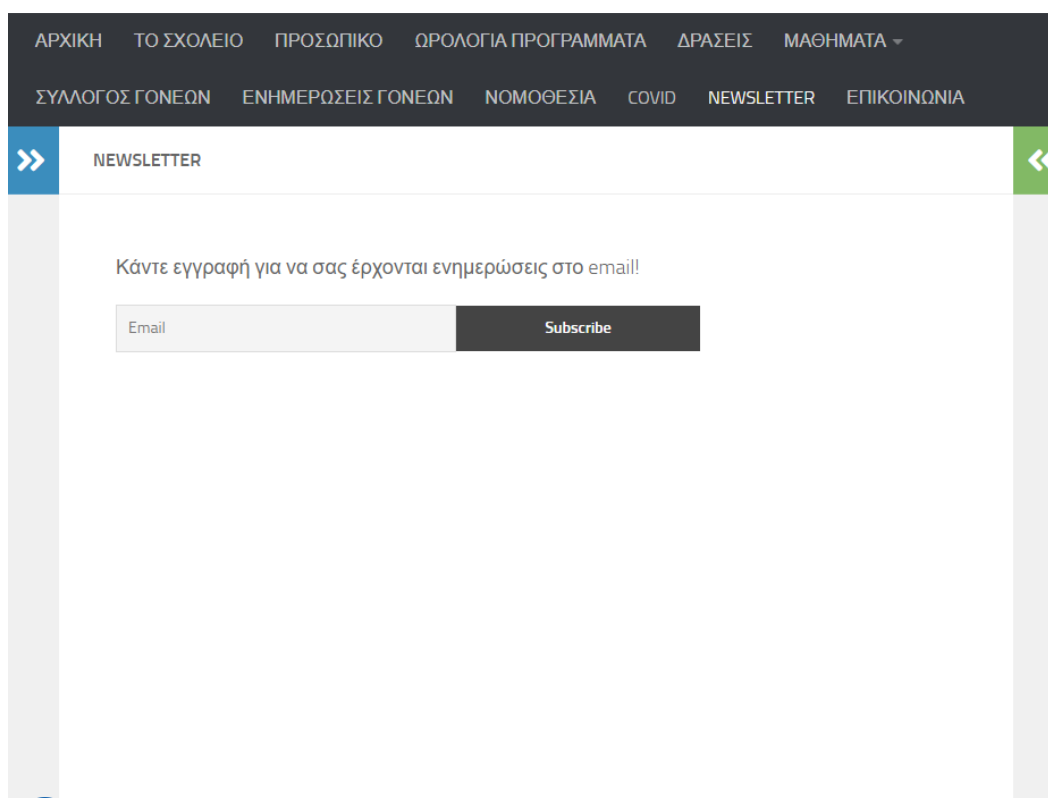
ΑΡΧΙΚΗ ΤΟ ΣΧΟΛΕΙΟ ΠΡΟΣΩΠΙΚΟ ΩΡΟΛΟΓΙΑ ΠΡΟΓΡΑΜΜΑΤΑ ΔΡΑΣΕΙΣ ΜΑΘΗΜΑΤΑ
ΣΥΛΛΟΓΟΣ ΓΟΝΕΩΝ ΕΝΗΜΕΡΩΣΕΙΣ ΓΟΝΕΩΝ ΝΟΜΟΘΕΣΙΑ COVID NEWSLETTER ΕΠΙΚΟΙΝΩΝΙΑ

NEWSLETTER

Κάντε εγγραφή για να σας έρχονται ενημερώσεις στο email!

Email

Subscribe